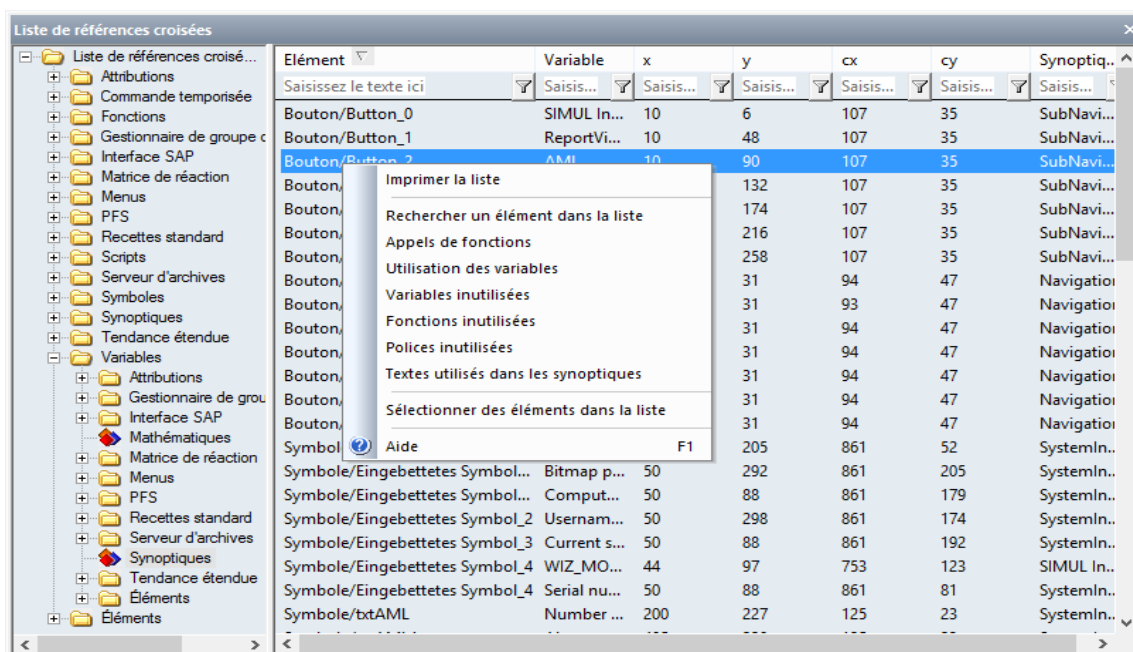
Liste de références croisées

Liste de références croisé...
Attributions
Commande temporisée
Fonctions
Gestionnaire de groupe d
Interface SAP
Matrice de réaction
Menus
PFS
Recettes standard
Scripts
Serveur d'archives
Symboles
Synoptiques
Tendance étendue
Variables
Attributions
Gestionnaire de grou
Interface SAP
Mathématiques
Matrice de réaction
Menus
PFS
Recettes standard
Serveur d'archives
Synoptiques
Tendance étendue
Éléments
Éléments

| Elément | Variable | x | y | cx | cy | Synoptiq... |
|---|---|---|---|---|---|---|
| Saisissez le texte ici | Saisis... | Saisis... | Saisis... | Saisis... | Saisis... | Saisis... |
| Bouton/Button_0 | SIMUL In... | 10 | 6 | 107 | 35 | SubNavi... |
| Bouton/Button_1 | ReportVi... | 10 | 48 | 107 | 35 | SubNavi... |
| Bouton/Button_2 | AML | 10 | 90 | 107 | 35 | SubNavi... |
| Bouton/ | | | 132 | 107 | 35 | SubNavi... |
| Bouton/ | | | 174 | 107 | 35 | SubNavi... |
| Bouton/ | | | 216 | 107 | 35 | SubNavi... |
| Bouton/ | | | 258 | 107 | 35 | SubNavi... |
| Bouton/ | | | 31 | 94 | 47 | Navigatio |
| Bouton/ | | | 31 | 93 | 47 | Navigatio |
| Bouton/ | | | 31 | 94 | 47 | Navigatio |
| Bouton/ | | | 31 | 94 | 47 | Navigatio |
| Bouton/ | | | 31 | 94 | 47 | Navigatio |
| Bouton/ | | | 31 | 94 | 47 | Navigatio |
| Bouton/ | | | 31 | 94 | 47 | Navigatio |
| Symbol | | | 205 | 861 | 52 | SystemIn... |
| Symbole/Eingebettetes Symbol... | Bitmap p... | 50 | 292 | 861 | 205 | SystemIn... |
| Symbole/Eingebettetes Symbol... | Comput... | 50 | 88 | 861 | 179 | SystemIn... |
| Symbole/Eingebettetes Symbol_2 | Usernam... | 50 | 298 | 861 | 174 | SystemIn... |
| Symbole/Eingebettetes Symbol_3 | Current s... | 50 | 88 | 861 | 192 | SystemIn... |
| Symbole/Eingebettetes Symbol_4 | WIZ_MO... | 44 | 97 | 753 | 123 | SIMUL In... |
| Symbole/Eingebettetes Symbol_4 | Serial nu... | 50 | 88 | 861 | 81 | SystemIn... |
| Symbole/txtAML | Number ... | 200 | 227 | 125 | 23 | SystemIn... |

Imprimer la liste
Rechercher un élément dans la liste
Appels de fonctions
Utilisation des variables
Variables inutilisées
Fonctions inutilisées
Polices inutilisées
Textes utilisés dans les synoptiques
Sélectionner des éléments dans la liste
Aide F1